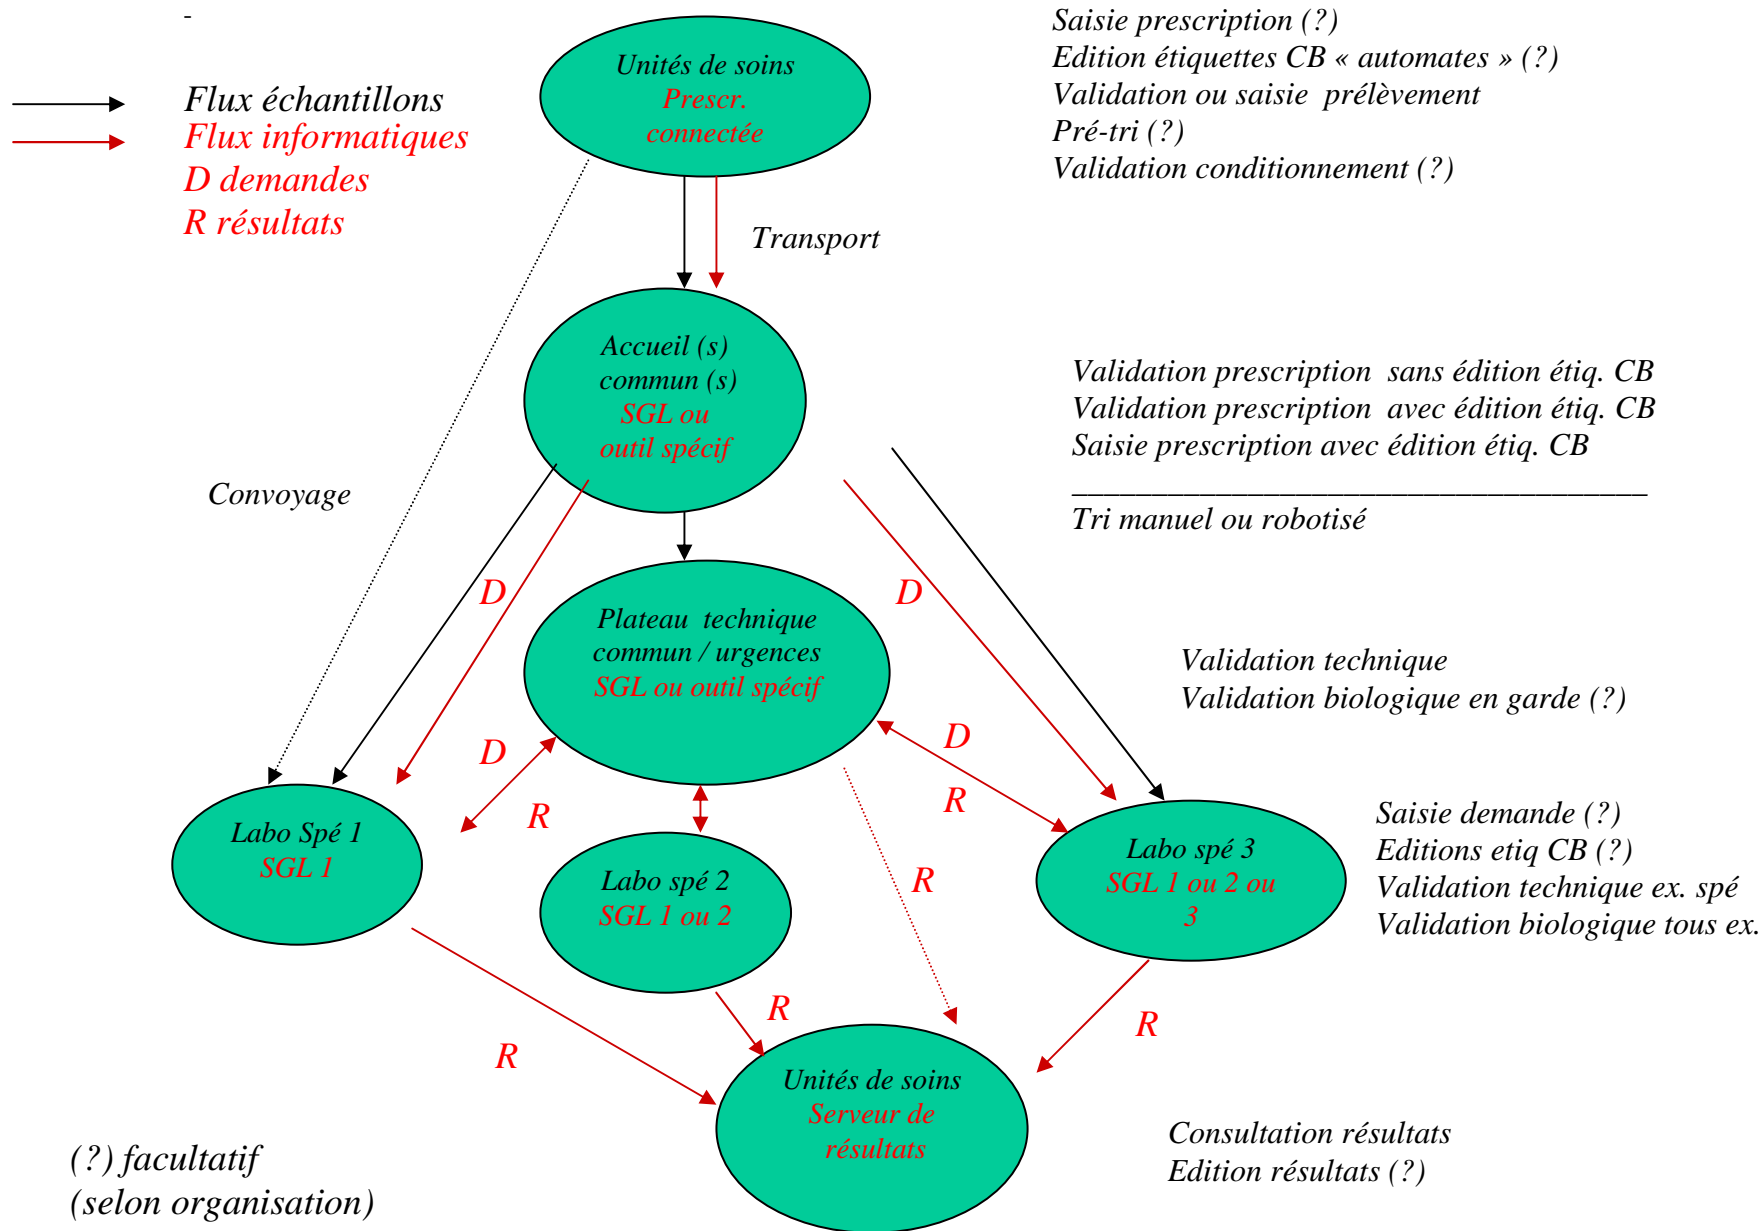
-

Flux échantillons
Flux informatiques
D demandes
R résultats

Unités de soins
Prescr. connectée

Saisie prescription (?)
Edition étiquettes CB « automates » (?)
Validation ou saisie prélèvement
Pré-tri (?)
Validation conditionnement (?)

Transport

Accueil (s) commun (s)
SGL ou outil spécif

Validation prescription sans édition étiq. CB
Validation prescription avec édition étiq. CB
Saisie prescription avec édition étiq. CB

Tri manuel ou robotisé

Convoyage

D

D

Plateau technique commun / urgences
SGL ou outil spécif

Validation technique
Validation biologique en garde (?)

D

D

R

R

Labo Spé 1
SGL 1

Labo spé 2
SGL 1 ou 2

Labo spé 3
SGL 1 ou 2 ou 3

Saisie demande (?)
Editions etiq CB (?)
Validation technique ex. spé
Validation biologique tous ex.

R

R

R

R

Unités de soins
Serveur de résultats

Consultation résultats
Edition résultats (?)

(?) facultatif
(selon organisation)